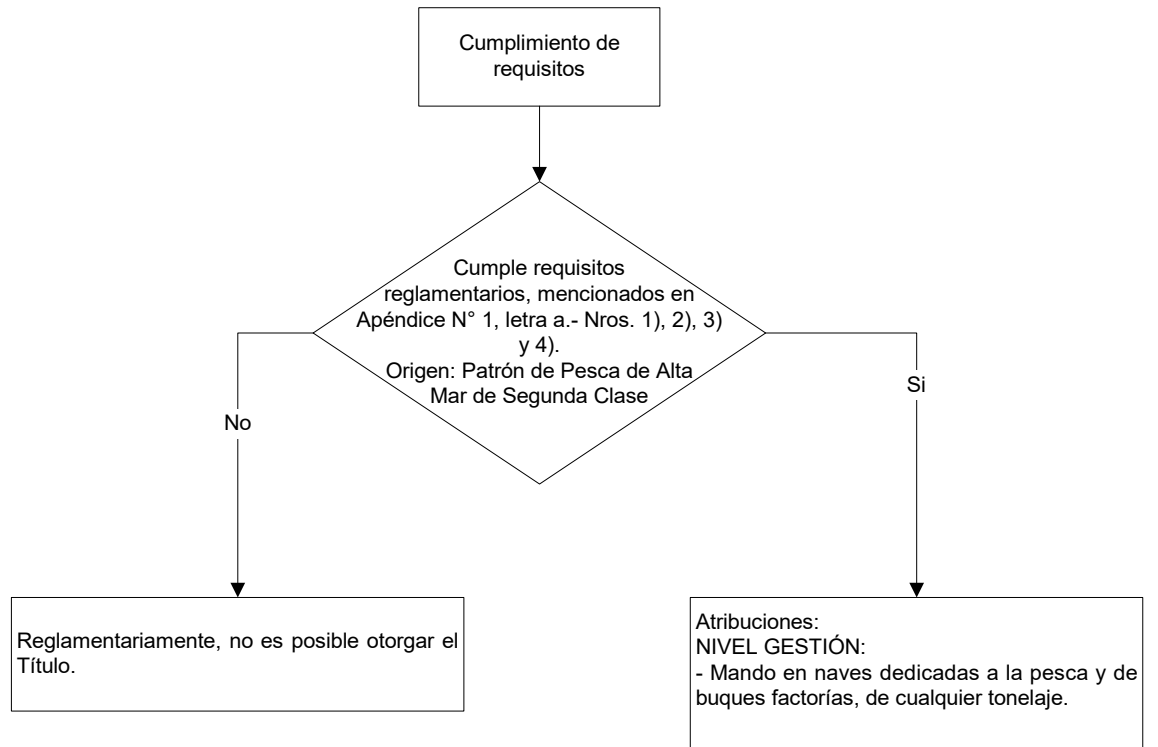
Cumplimiento de requisitos

Cumple requisitos reglamentarios, mencionados en Apéndice N° 1, letra a.- Nros. 1), 2), 3) y 4).
Origen: Patrón de Pesca de Alta Mar de Segunda Clase

No

Si

Reglamentariamente, no es posible otorgar el Título.

Atribuciones:
NIVEL GESTIÓN:
- Mando en naves dedicadas a la pesca y de buques factorías, de cualquier tonelaje.